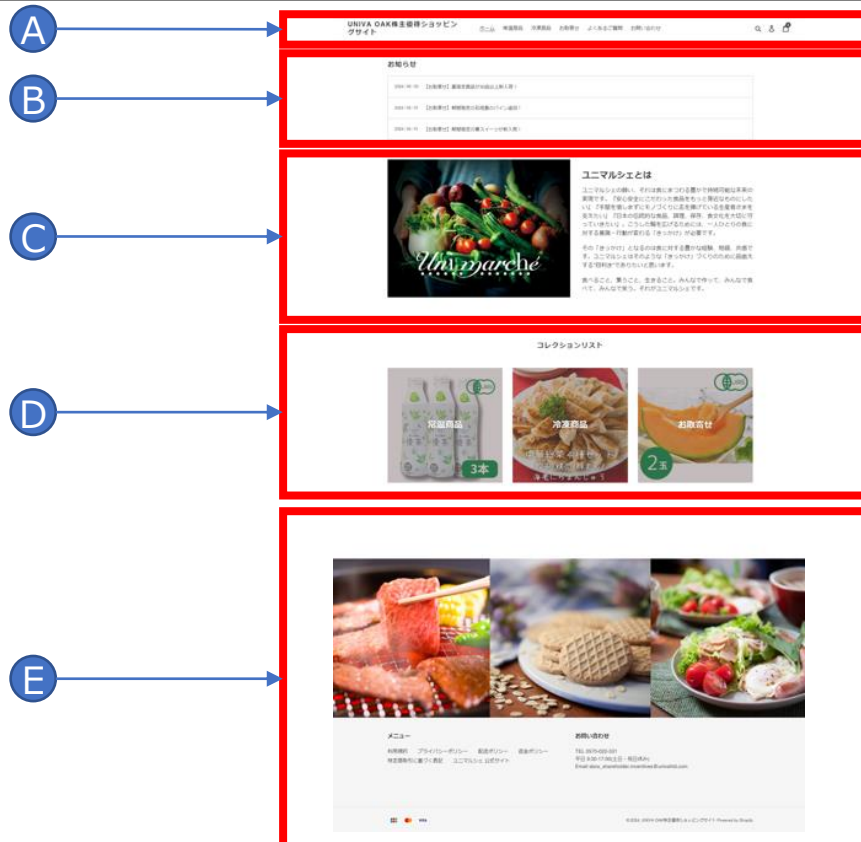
A

B

C

D

E

UNIVA OAK株主優待ショッピングサイト

ホーム 常温商品 冷凍商品 お取寄せ よくあるご質問 お問い合わせ

お知らせ

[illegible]

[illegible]

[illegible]

ユニマルシェとは

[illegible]

Uni marché

コレクションリスト

常温商品

3本

冷凍商品

お取寄せ

2玉

メニュー

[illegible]

お問い合わせ

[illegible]